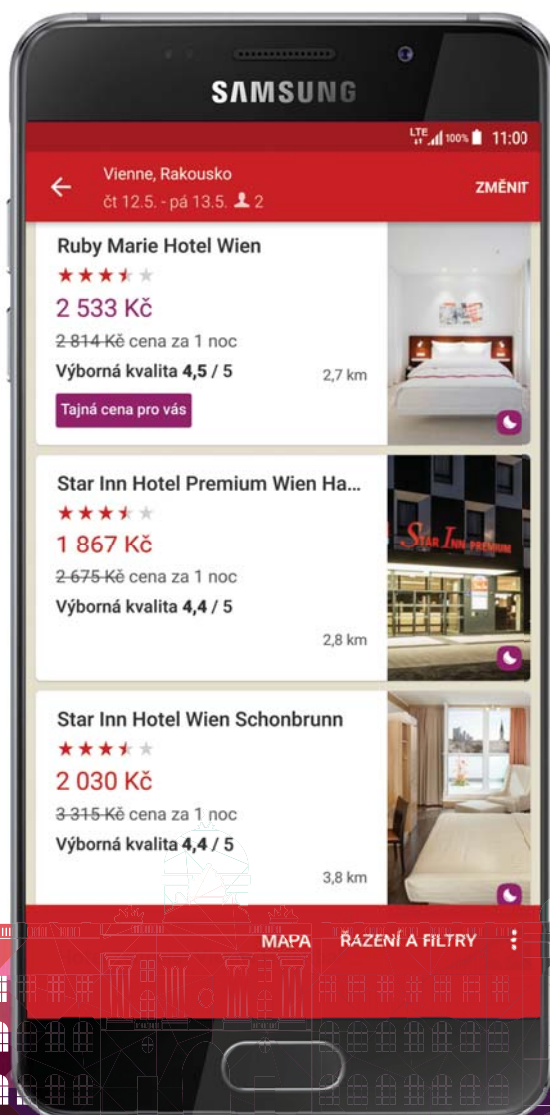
SAMSUNG

LTE 100% 11:00

Vienne, Rakousko
čt 12.5. - pá 13.5. 2

ZMĚNIT

Ruby Marie Hotel Wien
2 533 Kč
~~2 814 Kč~~ cena za 1 noc
Výborná kvalita 4,5 / 5
2,7 km
Tajná cena pro vás

Star Inn Hotel Premium Wien Ha...
1 867 Kč
~~2 675 Kč~~ cena za 1 noc
Výborná kvalita 4,4 / 5
2,8 km

STAR INN PREMIUM

Star Inn Hotel Wien Schonbrunn
2 030 Kč
~~3 315 Kč~~ cena za 1 noc
Výborná kvalita 4,4 / 5
3,8 km

MAPA ŘAZENÍ A FILTRY